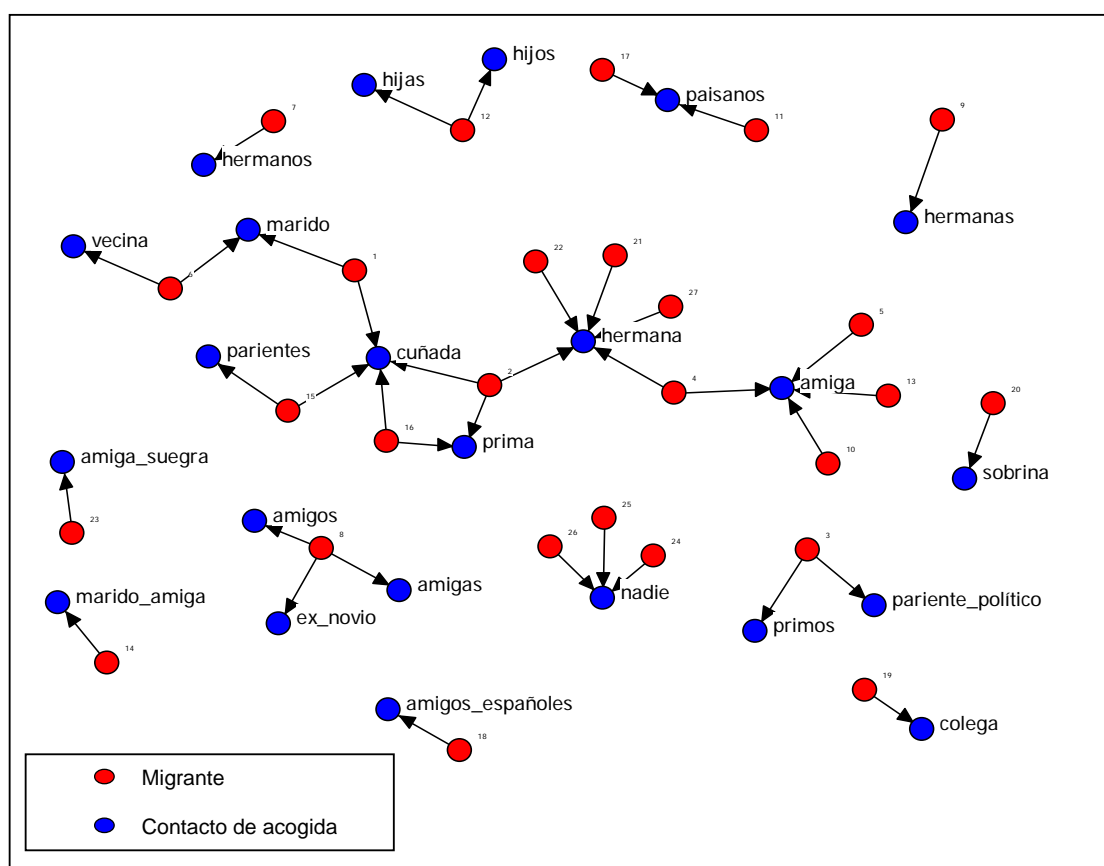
hijos
hijas
12
17
paisanos
11
7
hermanos
9
hermanas
vecina
marido
6
1
22
21
27
hermana
5
parientes
cuñada
15
2
4
amiga
13
16
prima
10
20
sobrina
amiga_suegra
23
amigos
8
amigas
ex_novio
26
25
24
nadie
3
primos
pariente_político
marido_amiga
14
19
colega
amigos_españoles
18
Migrante
Contacto de acogida